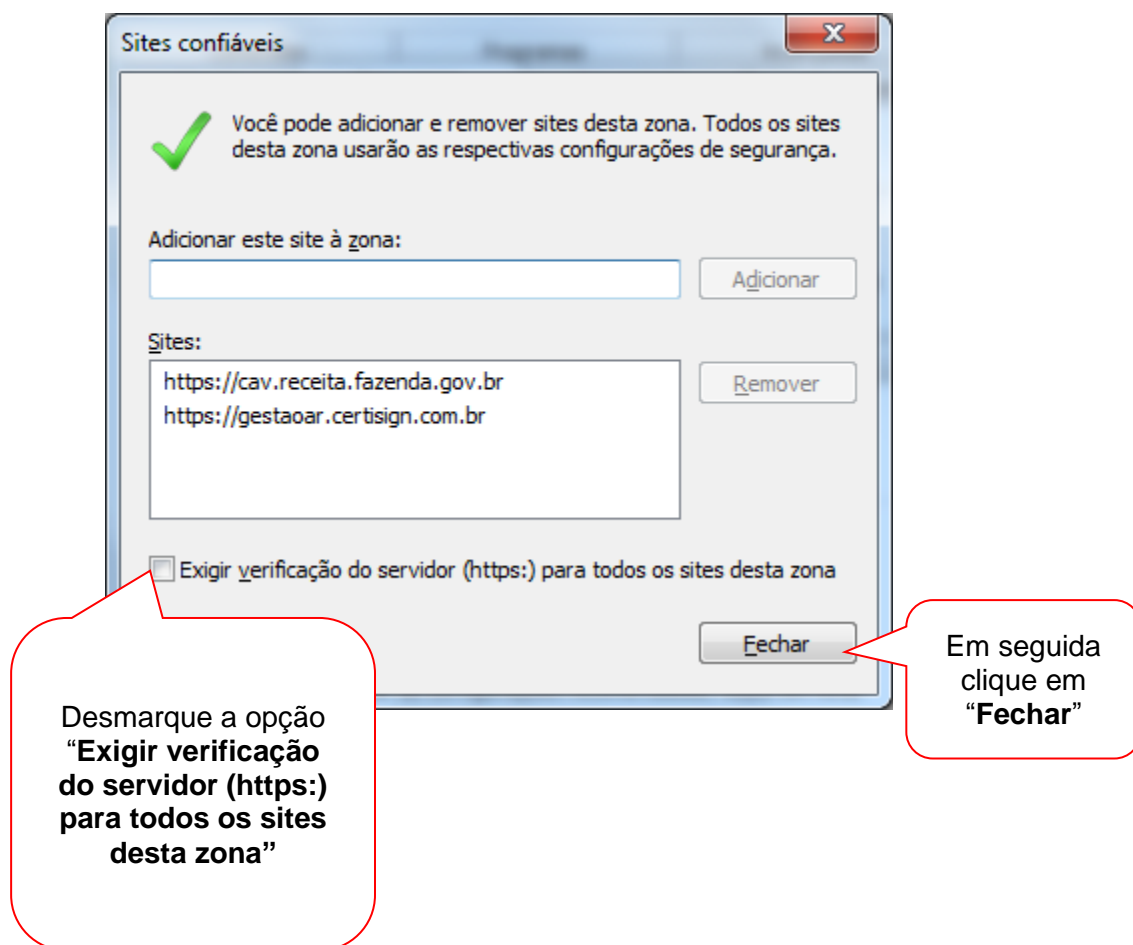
Sites confiáveis

Você pode adicionar e remover sites desta zona. Todos os sites desta zona usarão as respectivas configurações de segurança.

Adicionar este site à zona:

Adicionar

Sites:

https://cav.receita.fazenda.gov.br
https://gestaoar.certisign.com.br

Remover

Exigir verificação do servidor (https:) para todos os sites desta zona

Fechar

Em seguida clique em "**Fechar**"

Desmarque a opção "**Exigir verificação do servidor (https:) para todos os sites desta zona"**